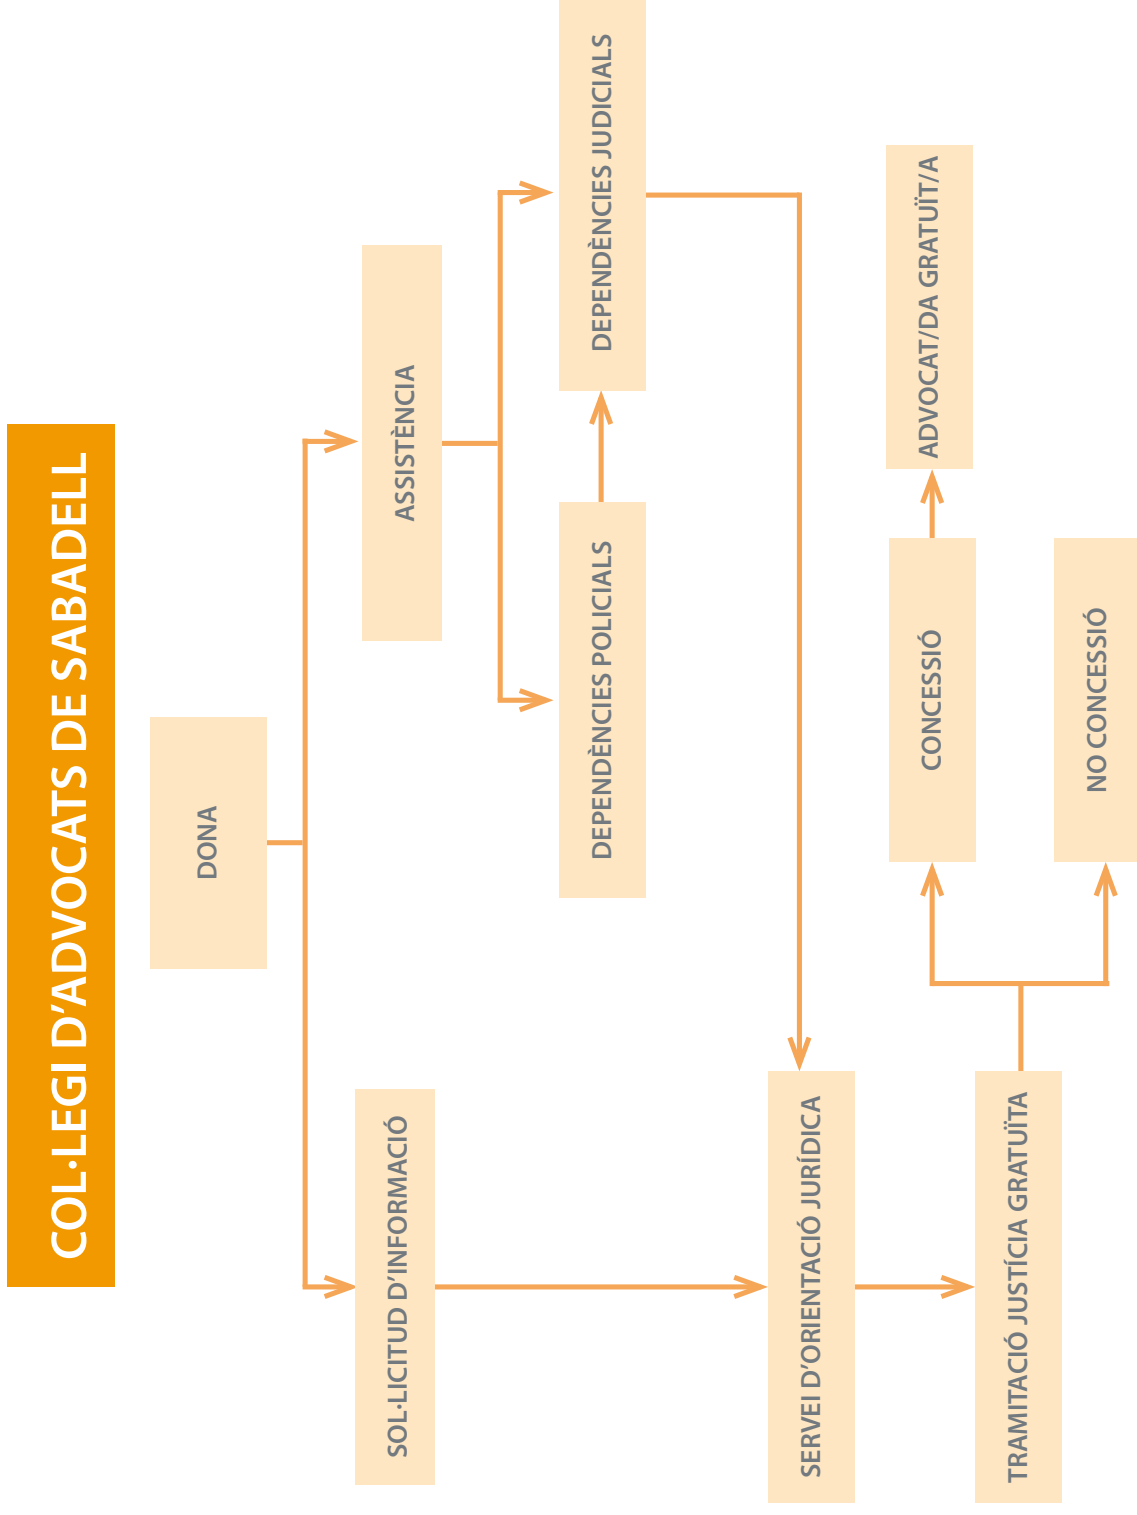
COL·LEGI D'ADVOCATS DE SABADELL

DONA

ASSISTÈNCIA

SOL·LICITUD D'INFORMACIÓ

DEPENDÈNCIES POLICIALS

DEPENDÈNCIES JUDICIALS

SERVEI D'ORIENTACIÓ JURÍDICA

TRAMITACIÓ JUSTÍCIA GRATUÏTA

CONCESSIÓ

NO CONCESSIÓ

ADVOCAT/DA GRATUÏT/A